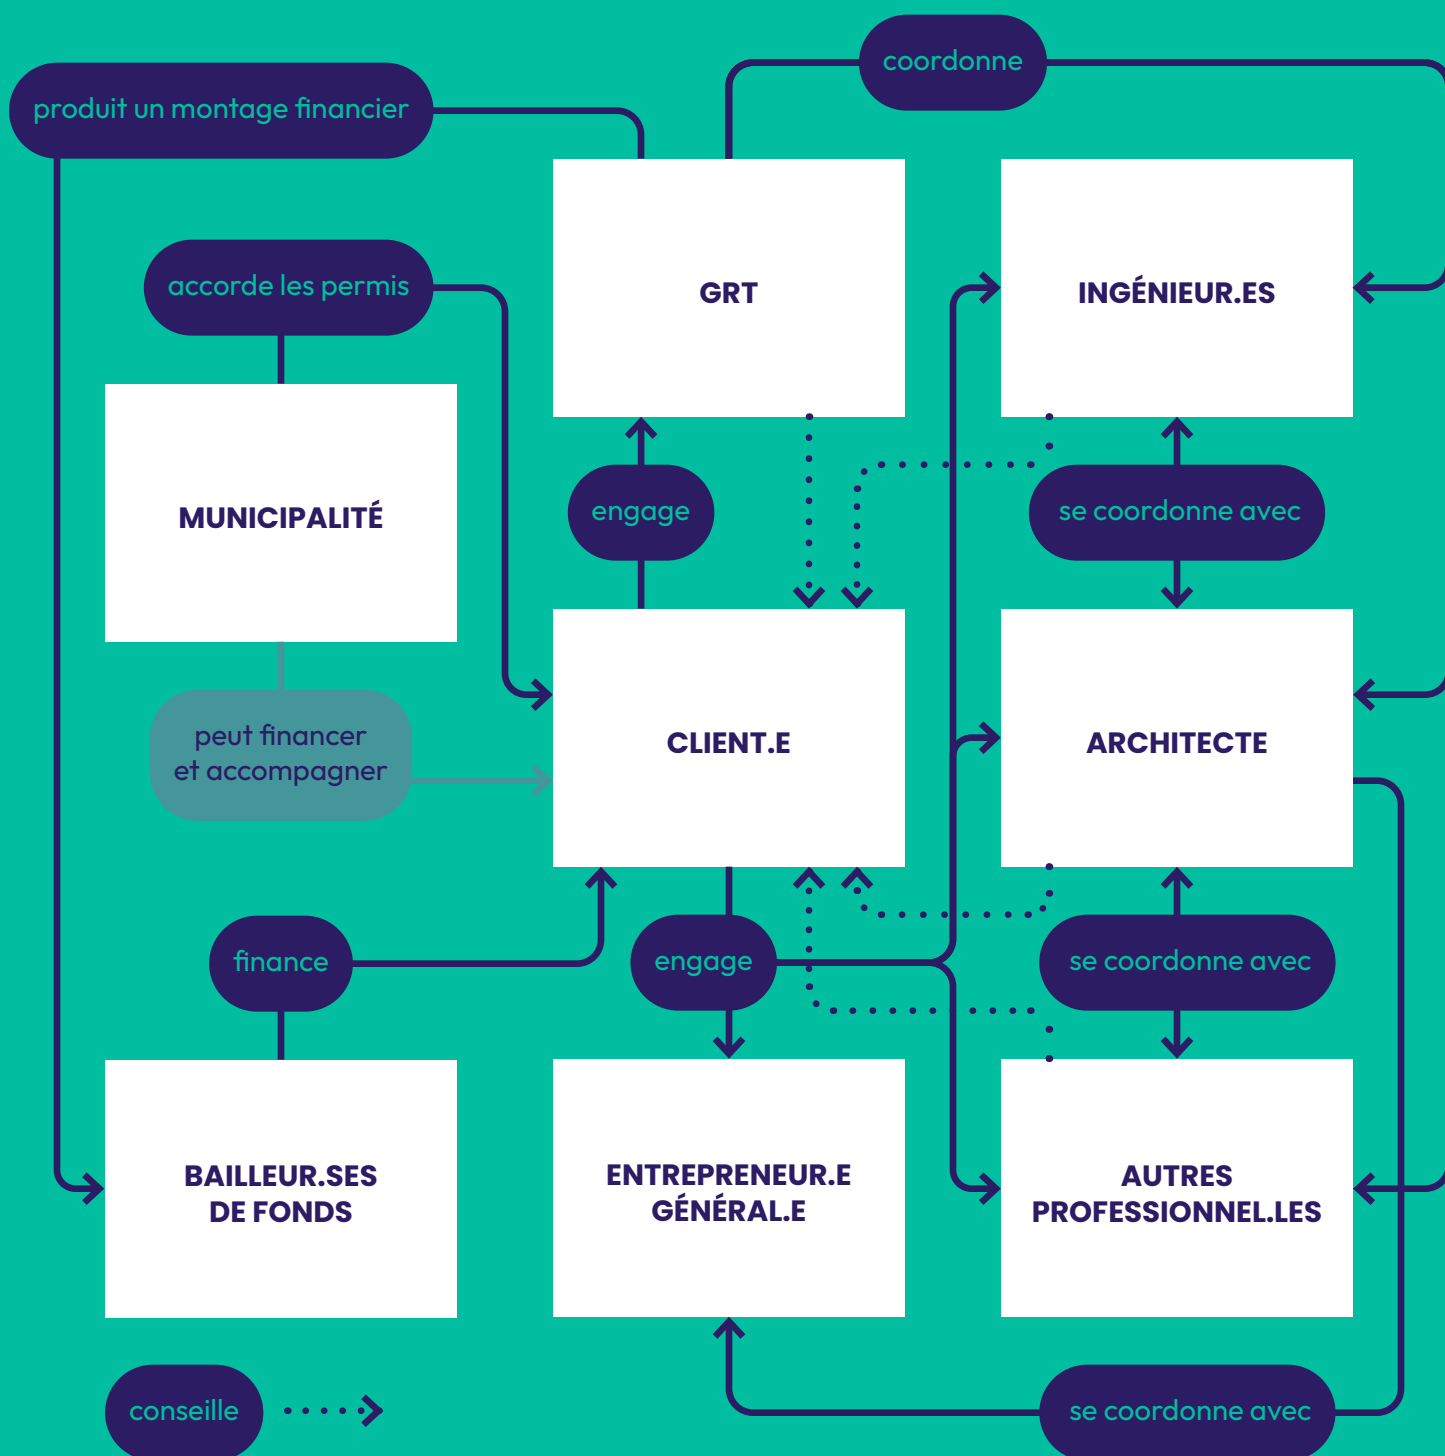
coordonne

produit un montage financier

GRT

INGÉNIEUR.ES

accorde les permis

MUNICIPALITÉ

engage

se coordonne avec

peut financer et accompagner

CLIENT.E

ARCHITECTE

finance

engage

se coordonne avec

BAILLEUR.SES DE FONDS

ENTREPRENEUR.E GÉNÉRAL.E

AUTRES PROFESSIONNEL.LES

conseille

se coordonne avec